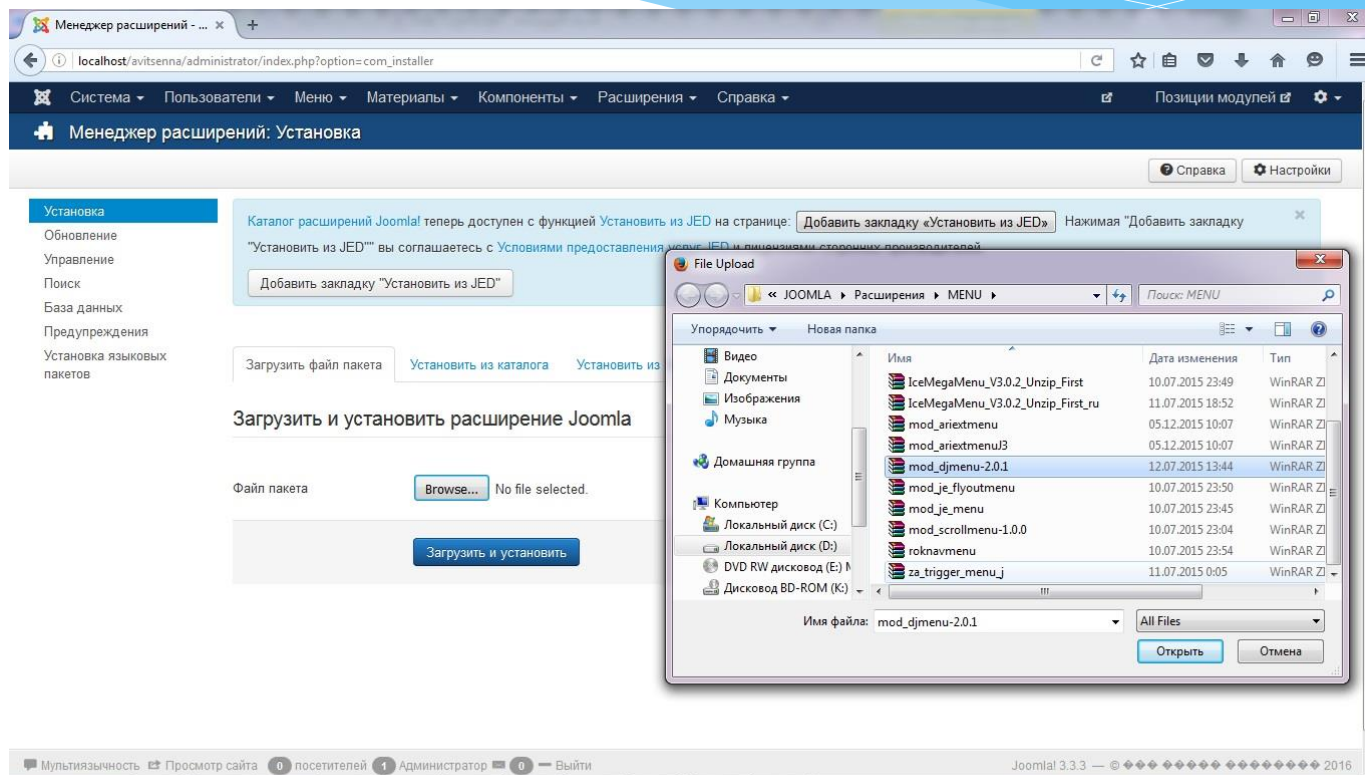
Менеджер расширений - ... ×
localhost/avitsenna/administrator/index.php?option=com_installer

Система ▾ Пользователи ▾ Меню ▾ Материалы ▾ Компоненты ▾ Расширения ▾ Справка ▾ Позиции модулей

Менеджер расширений: Установка

Справка Настройки

Установка
Обновление
Управление
Поиск
База данных
Предупреждения
Установка языковых пакетов

Каталог расширений Joomla! теперь доступен с функцией Установить из JED на странице: Добавить закладку «Установить из JED» Нажимая "Добавить закладку "Установить из JED"" вы соглашаетесь с Условиями предоставления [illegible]

Добавить закладку "Установить из JED"

Загрузить файл пакета Установить из каталога Установить из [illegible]

Загрузить и установить расширение Joomla

Файл пакета Browse... No file selected.

Загрузить и установить

File Upload
« JOOMLA ▸ Расширения ▸ MENU ▸
Поиск: MENU
Упорядочить ▾ Новая папка

Видео
Документы
Изображения
Музыка
Домашняя группа
Компьютер
Локальный диск (C:)
Локальный диск (D:)
DVD RW дисковод (E:) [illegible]
Дисковод BD-ROM (K:)

| Имя | Дата изменения | Тип |
|---|---|---|
| IceMegaMenu_V3.0.2_Unzip_First | 10.07.2015 23:49 | WinRAR ZI |
| IceMegaMenu_V3.0.2_Unzip_First_ru | 11.07.2015 18:52 | WinRAR ZI |
| mod_ariextmenu | 05.12.2015 10:07 | WinRAR ZI |
| mod_ariextmenuJ3 | 05.12.2015 10:07 | WinRAR ZI |
| mod_djmenu-2.0.1 | 12.07.2015 13:44 | WinRAR ZI |
| mod_je_flyoutmenu | 10.07.2015 23:50 | WinRAR ZI |
| mod_je_menu | 10.07.2015 23:45 | WinRAR ZI |
| mod_scrollmenu-1.0.0 | 10.07.2015 23:04 | WinRAR ZI |
| roknavmenu | 10.07.2015 23:54 | WinRAR ZI |
| za_trigger_menu_j | 11.07.2015 0:05 | WinRAR ZI |

Имя файла: mod_djmenu-2.0.1
All Files
Открыть Отмена

Мультиязычность Просмотр сайта 0 посетителей 1 Администратор 0 — Выйти
Joomla! 3.3.3 — © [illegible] 2016